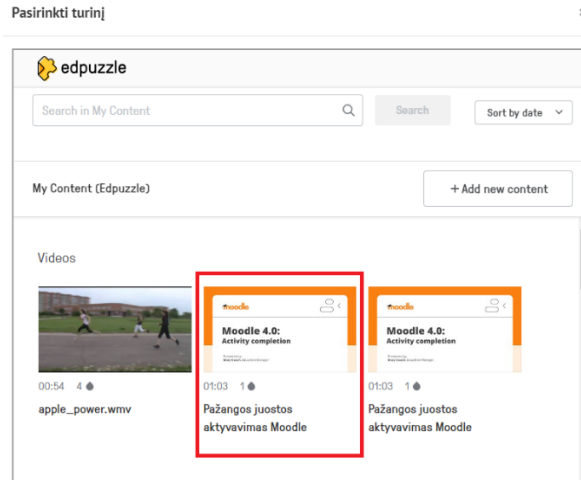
Pasirinkti turinį

edpuzzle

Search in My Content

Search

Sort by date

My Content (Edpuzzle)

+ Add new content

Videos

00:54 4

apple_power.wmv

moodle

Moodle 4.0:
Activity completion

01:03 1

Pažangos juostos aktyvavimas Moodle

moodle

Moodle 4.0:
Activity completion

01:03 1

Pažangos juostos aktyvavimas Moodle